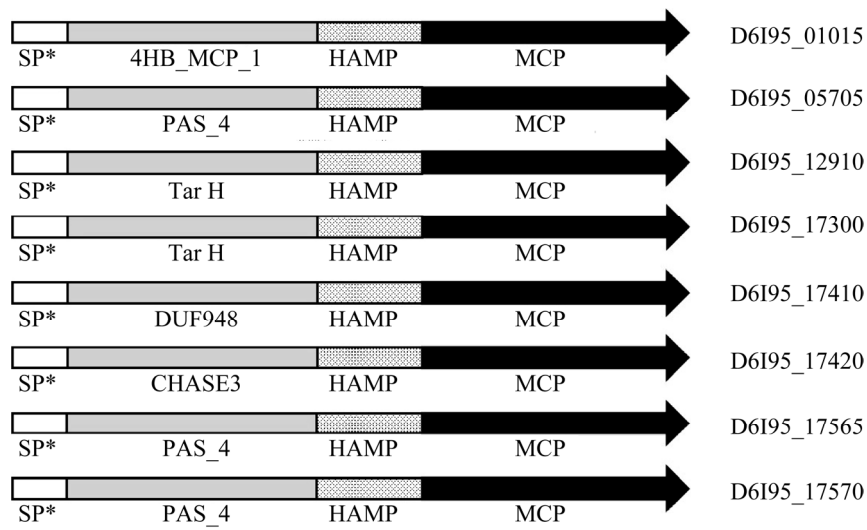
SP* 4HB_MCP_1 HAMP MCP D6I95_01015

SP* PAS_4 HAMP MCP D6I95_05705

SP* Tar H HAMP MCP D6I95_12910

SP* Tar H HAMP MCP D6I95_17300

SP* DUF948 HAMP MCP D6I95_17410

SP* CHASE3 HAMP MCP D6I95_17420

SP* PAS_4 HAMP MCP D6I95_17565

SP* PAS_4 HAMP MCP D6I95_17570